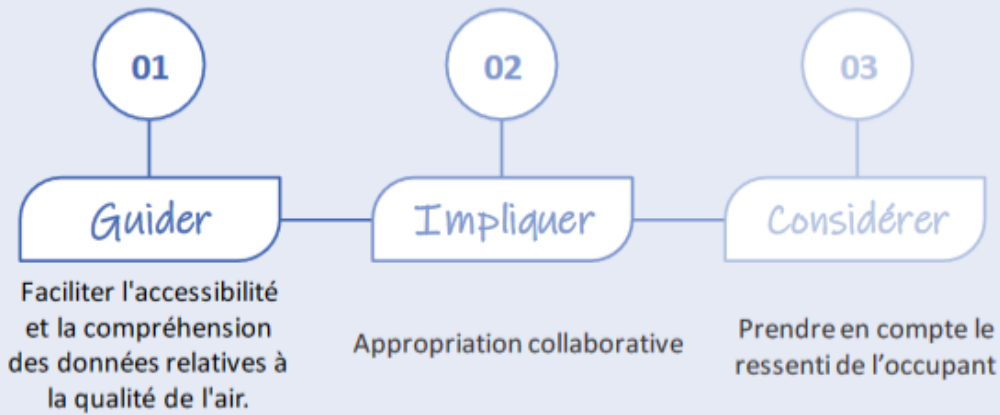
01

Guider

Faciliter l'accessibilité et la compréhension des données relatives à la qualité de l'air.

02

Impliquer

Appropriation collaborative

03

Considérer

Prendre en compte le ressenti de l’occupant